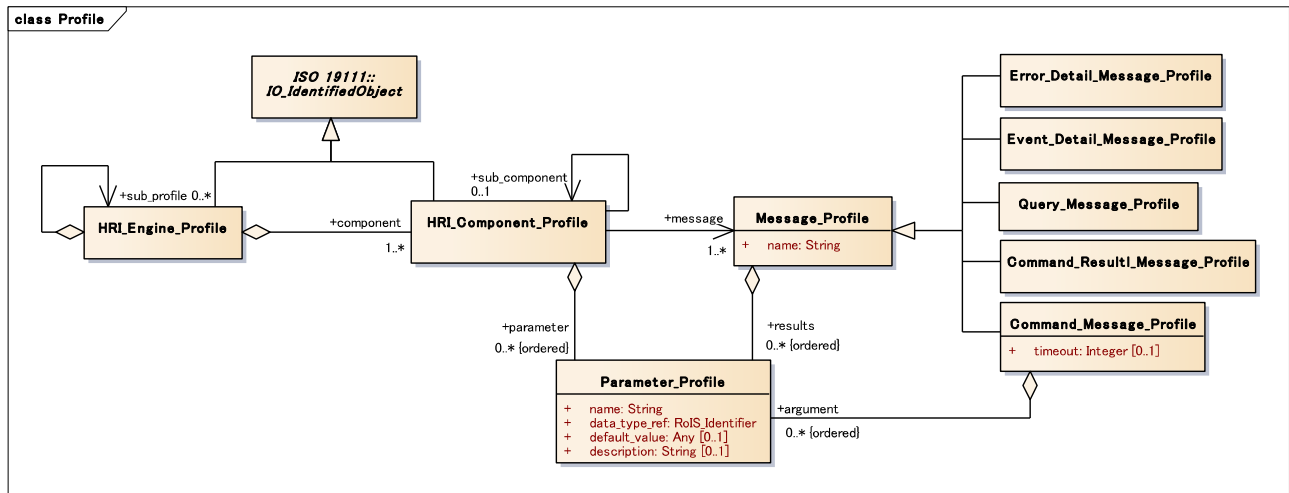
class Profile

ISO 19111::
IO_IdentifiedObject

+sub_profile 0..*

HRI_Engine_Profile

+component

1..*

+sub_component
0..1

HRI_Component_Profile

+message

1..*

Message_Profile

+ name: String

Error_Detail_Message_Profile

Event_Detail_Message_Profile

Query_Message_Profile

Command_Resultl_Message_Profile

Command_Message_Profile

+ timeout: Integer [0..1]

+parameter
0..* {ordered}

+results
0..* {ordered}

Parameter_Profile

+ name: String
+ data_type_ref: RoIS_Identifier
+ default_value: Any [0..1]
+ description: String [0..1]

+argument

0..* {ordered}